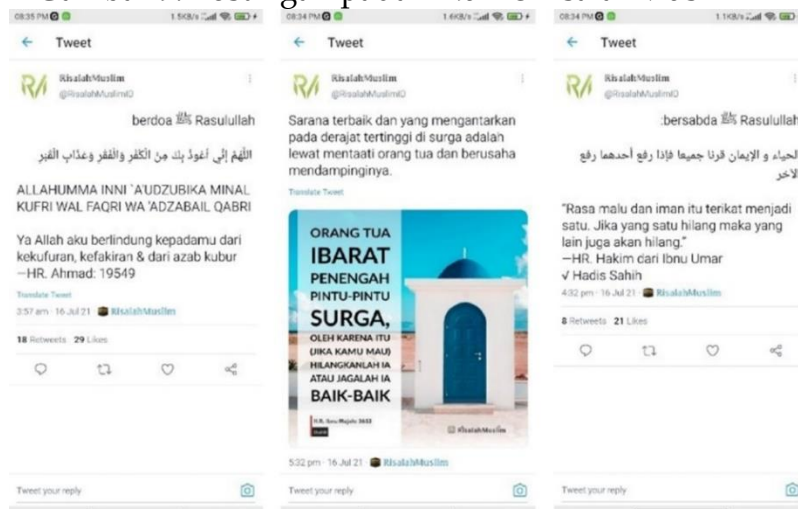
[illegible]

08:35 PM 1.5KB/s

Tweet

RisalahMuslim
@RisalahMuslimID

berdoa ﷺ Rasulullah

اللَّهُمَّ إِنِّي أَعُوذُ بِكَ مِنَ الْكُفْرِ وَالْفَقْرِ وَعَذَابِ الْقَبْرِ

ALLAHUMMA INNI `A'UDZUBIKA MINAL KUFRI WAL FAQRI WA 'ADZABIL QABRI

Ya Allah aku berlindung kepadamu dari kekufuran, kefakiran & dari azab kubur —HR. Ahmad: 19549

Translate Tweet

3:57 am · 16 Jul 21 · RisalahMuslim

18 Retweets 29 Likes

Tweet your reply

08:34 PM 1.6KB/s

Tweet

RisalahMuslim
@RisalahMuslimID

Sarana terbaik dan yang mengantarkan pada derajat tertinggi di surga adalah lewat mentaati orang tua dan berusaha mendampinginya.

Translate Tweet

ORANG TUA IBARAT PENENGAH PINTU-PINTU SURGA, OLEH KARENA ITU (JIKA KAMU MAU) HILANGKANLAH IA ATAU JAGALAH IA BAIK-BAIK

H.R. Ibnu Majah: 3663 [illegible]

RisalahMuslim

5:32 pm · 16 Jul 21 · RisalahMuslim

Tweet your reply

08:34 PM 1.1KB/s

Tweet

RisalahMuslim
@RisalahMuslimID

:bersabda ﷺ Rasulullah

الحياء و الإيمان قرنا جميعا فإذا رفع أحدهما رفع الاخر

"Rasa malu dan iman itu terikat menjadi satu. Jika yang satu hilang maka yang lain juga akan hilang."
—HR. Hakim dari Ibnu Umar
√ Hadis Sahih

4:32 pm · 16 Jul 21 · RisalahMuslim

8 Retweets 21 Likes

Tweet your reply